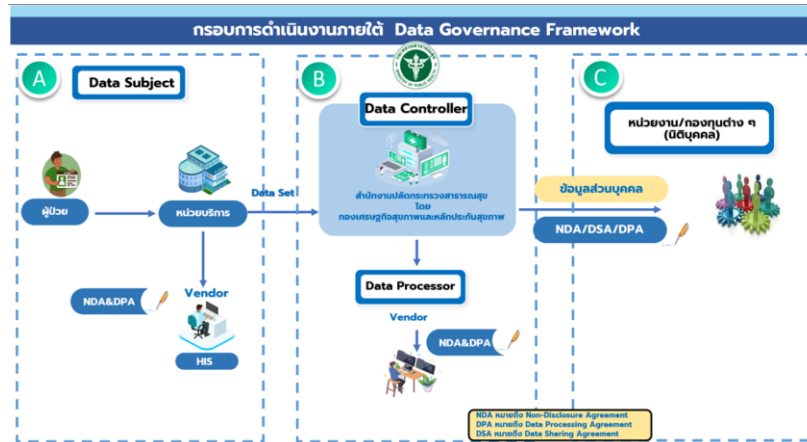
กรอบการดำเนินงานภายใต้ Data Governance Framework

A
Data Subject

ผู้ป่วย

หน่วยบริการ

Data Set

NDA&DPA

Vendor

HIS

B
Data Controller

สำนักงานปลัดกระทรวงสาธารณสุข
โดย
กองเศรษฐกิจสุขภาพและหลักประกันสุขภาพ

Data Processor

Vendor

NDA&DPA

C
หน่วยงาน/กองทุนต่าง ๆ
(นิติบุคคล)

ข้อมูลส่วนบุคคล

NDA/DSA/DPA

NDA หมายถึง Non-Disclosure Agreement
DPA หมายถึง Data Processing Agreement
DSA หมายถึง Data Sharing Agreement